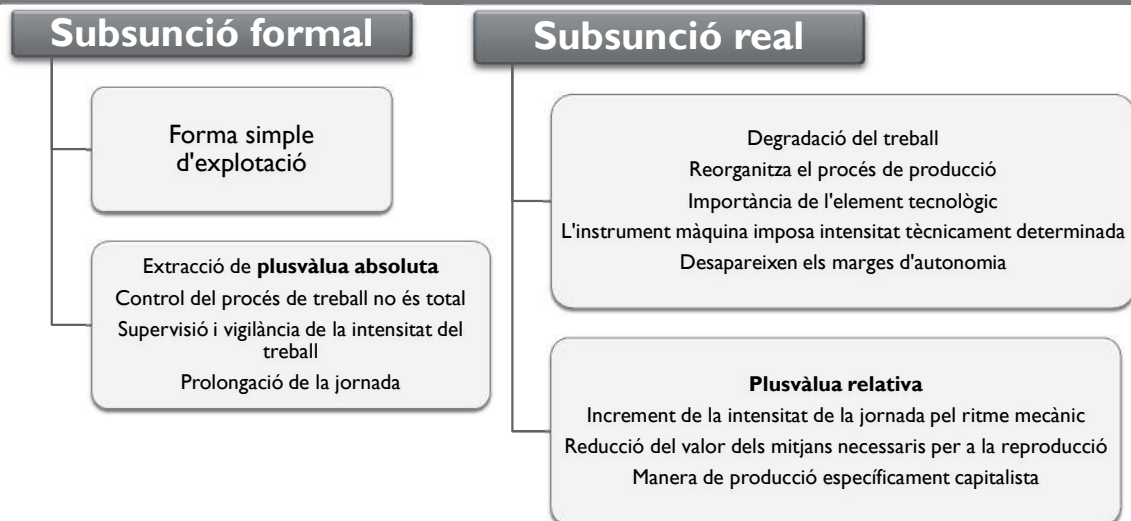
Subsunció formal

Forma simple d'explotació

Extracció de **plusvàlua absoluta**
Control del procés de treball no és total
Supervisió i vigilància de la intensitat del treball
Prolongació de la jornada

Subsunció real

Degradació del treball
Reorganitza el procés de producció
Importància de l'element tecnològic
L'instrument màquina imposa intensitat tècnicament determinada
Desapareixen els marges d'autonomia

**Plusvàlua relativa**
Increment de la intensitat de la jornada pel ritme mecànic
Reducció del valor dels mitjans necessaris per a la reproducció
Manera de producció específicament capitalista